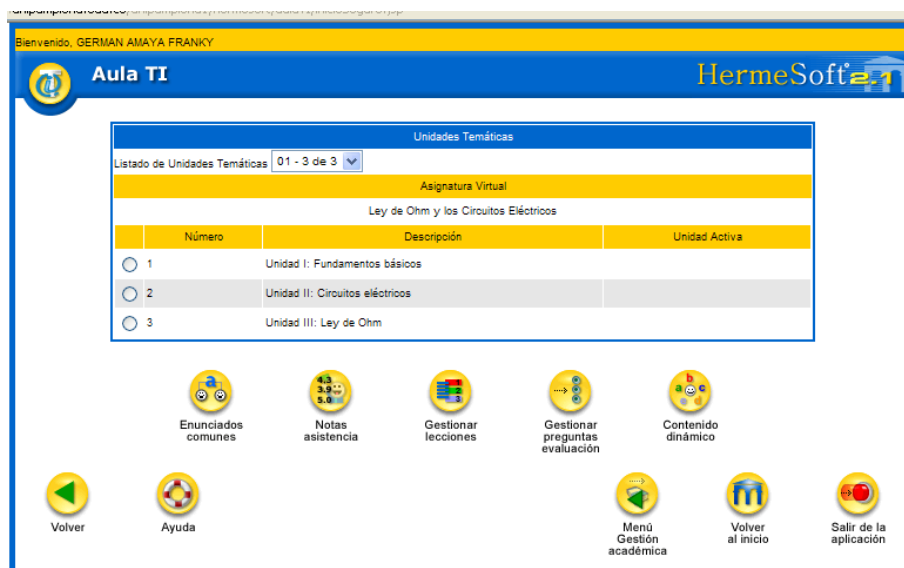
Bienvenido, GERMAN AMAYA FRANKY

Aula TI

HermeSoft 2.1

Unidades Temáticas

Listado de Unidades Temáticas 01 - 3 de 3

Asignatura Virtual

Ley de Ohm y los Circuitos Eléctricos

| | Número | Descripción | Unidad Activa |
|---|---|---|---|
| ○ | 1 | Unidad I: Fundamentos básicos | |
| ○ | 2 | Unidad II: Circuitos eléctricos | |
| ○ | 3 | Unidad III: Ley de Ohm | |

4.3
3.9
5.0

Enunciados comunes

Notas asistencia

Gestionar lecciones

Gestionar preguntas evaluación

Contenido dinámico

Volver

Ayuda

Menú Gestión académica

Volver al inicio

Salir de la aplicación